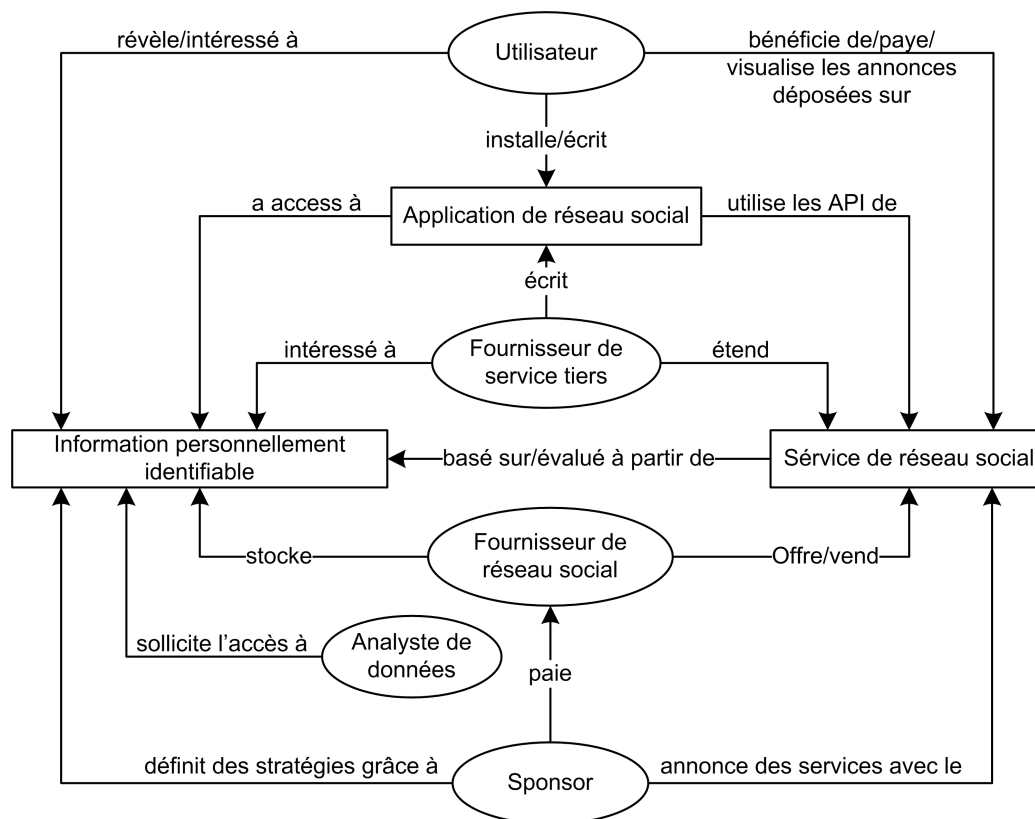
révèle/intéressé à

Utilisateur

bénéficie de/paye/ visualise les annonces déposées sur

installe/écrit

a access à

Application de réseau social

utilise les API de

écrit

intéressé à

Fournisseur de service tiers

étend

Information personnellement identifiable

basé sur/évalué à partir de

Sérvice de réseau social

stocke

Fournisseur de réseau social

Offre/vend

sollicite l'accès à

Analyste de données

paie

définit des stratégies grâce à

Sponsor

annonce des services avec le